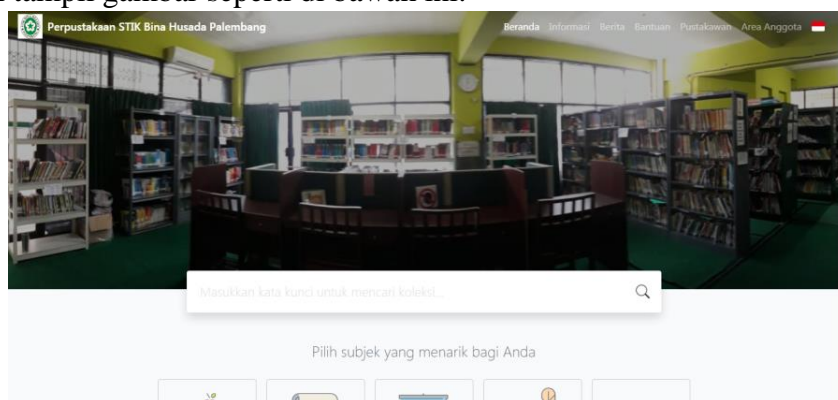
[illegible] tampil gambar seperti di bawah ini.

Perpustakaan STIK Bina Husada Palembang

Beranda Informasi Berita Bantuan Pustakawan Area Anggota

Masukkan kata kunci untuk mencari koleksi...

Pilih subjek yang menarik bagi Anda